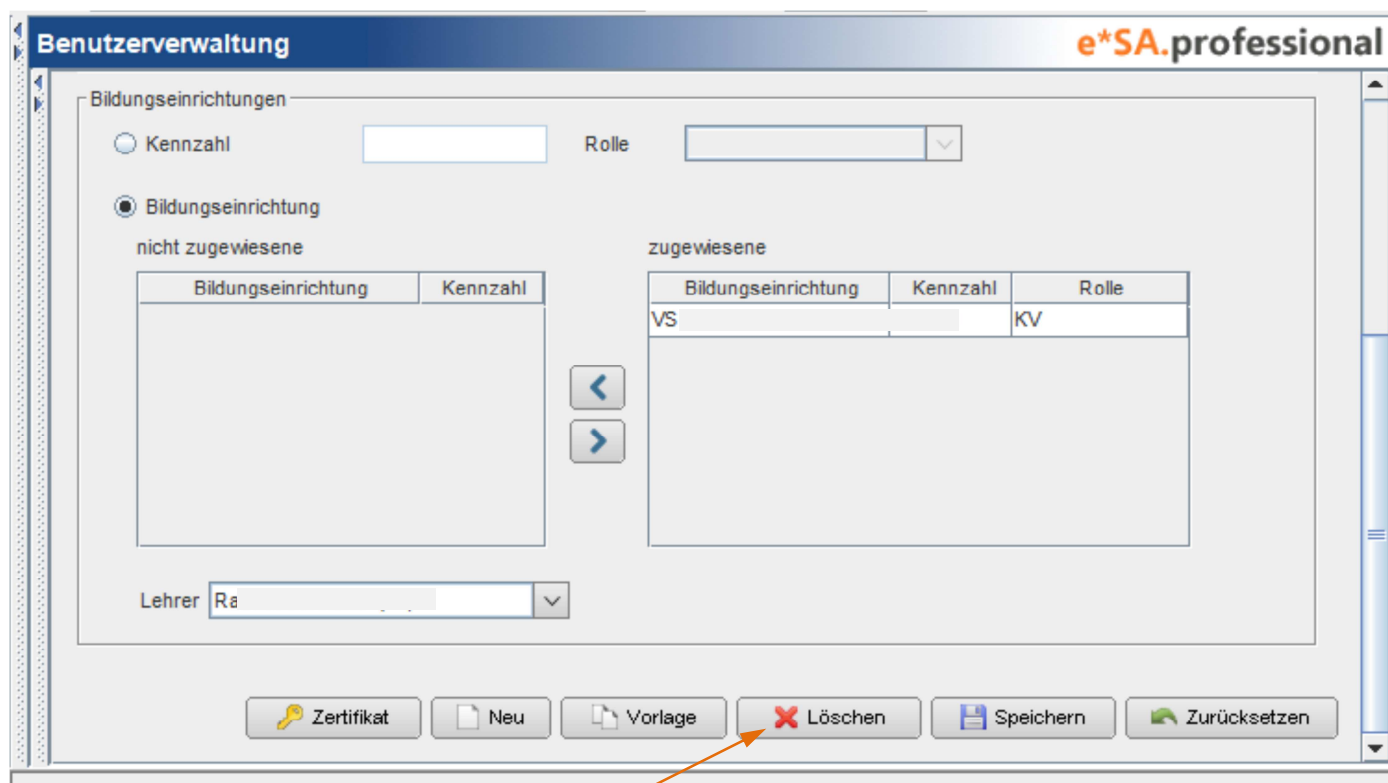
Benutzerverwaltung
e*SA.professional

Bildungseinrichtungen

Kennzahl
Rolle

Bildungseinrichtung

nicht zugewiesene

| Bildungseinrichtung | Kennzahl |
|---|---|

zugewiesene

| Bildungseinrichtung | Kennzahl | Rolle |
|---|---|---|
| VS | | KV |

Lehrer Ra

Zertifikat
Neu
Vorlage
Löschen
Speichern
Zurücksetzen